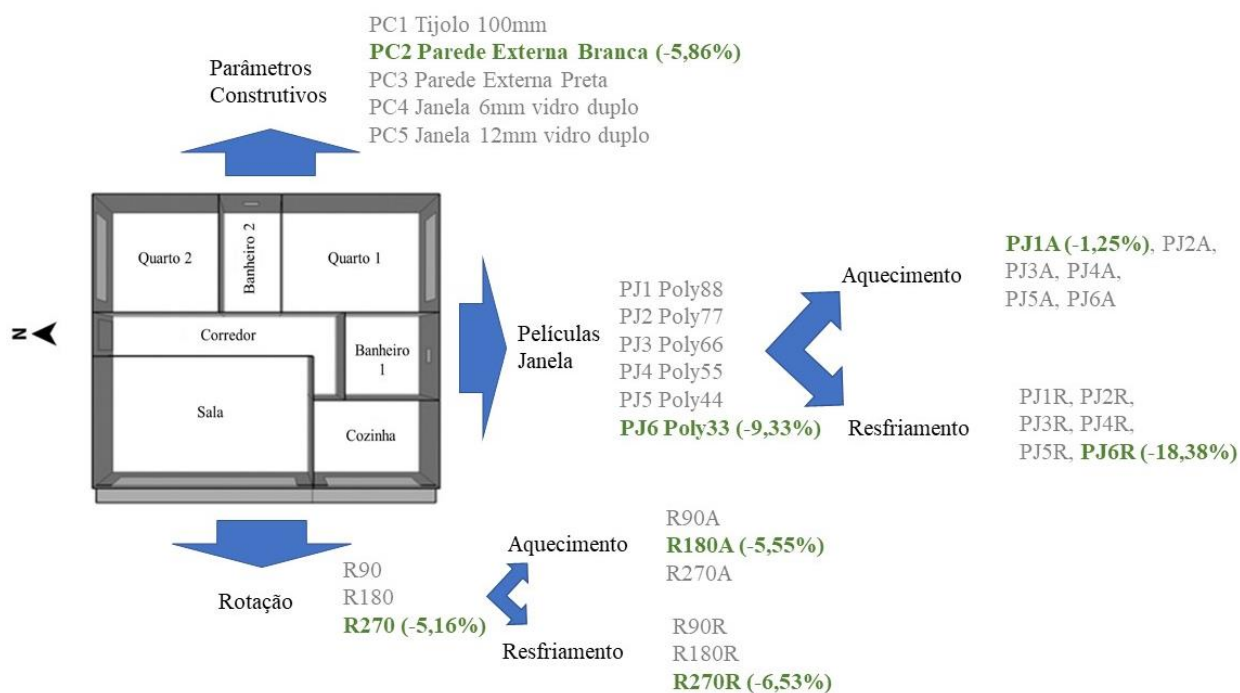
Parâmetros Construtivos

PC1 Tijolo 100mm
PC2 Parede Externa Branca (-5,86%)
PC3 Parede Externa Preta
PC4 Janela 6mm vidro duplo
PC5 Janela 12mm vidro duplo

N

Quarto 2
Banheiro 2
Quarto 1
Corredor
Banheiro 1
Sala
Cozinha

Películas Janela

PJ1 Poly88
PJ2 Poly77
PJ3 Poly66
PJ4 Poly55
PJ5 Poly44
PJ6 Poly33 (-9,33%)

Aquecimento

PJ1A (-1,25%), PJ2A, PJ3A, PJ4A, PJ5A, PJ6A

Resfriamento

PJ1R, PJ2R, PJ3R, PJ4R, PJ5R, PJ6R (-18,38%)

Rotação

R90
R180
R270 (-5,16%)

Aquecimento

R90A
R180A (-5,55%)
R270A

Resfriamento

R90R
R180R
R270R (-6,53%)